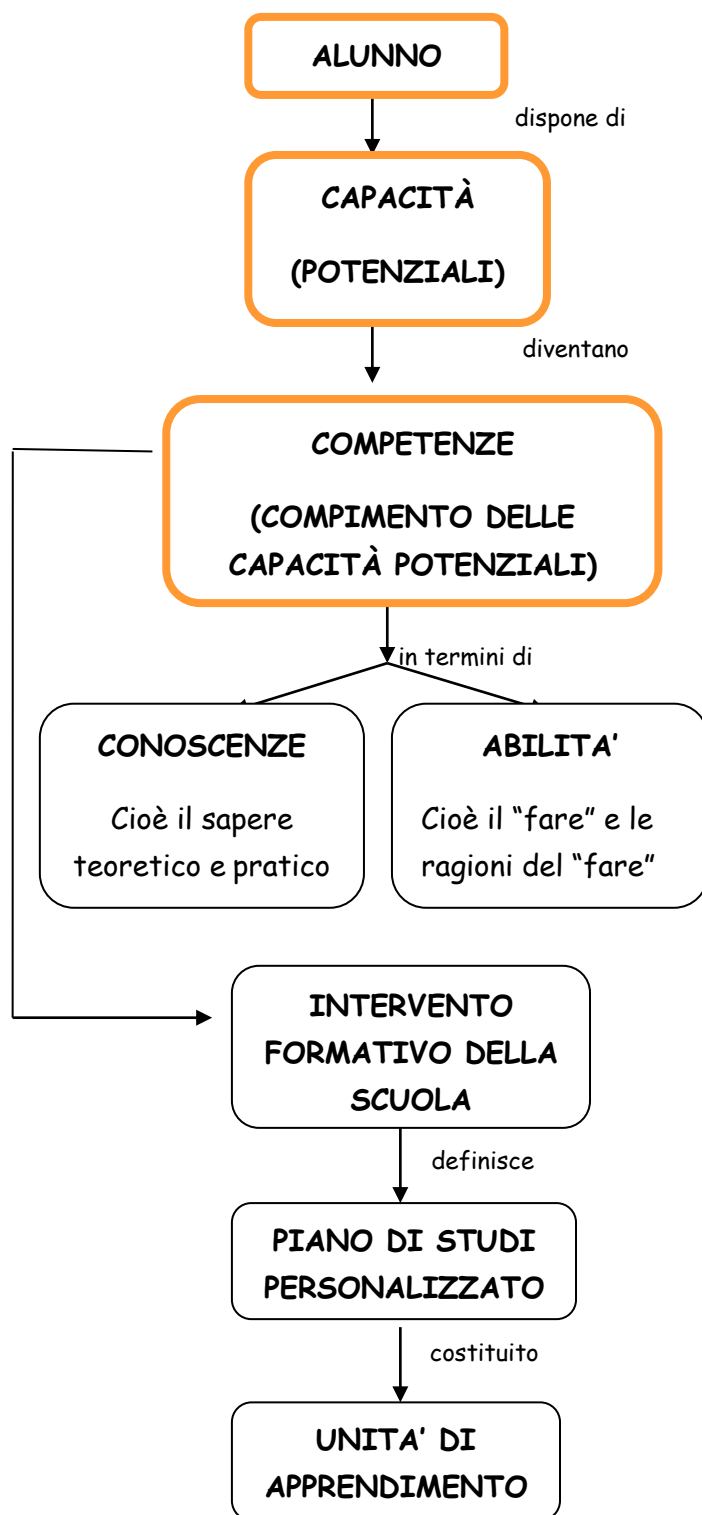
ALUNNO

dispone di

CAPACITÀ

(POTENZIALI)

diventano

COMPETENZE

(COMPIMENTO DELLE CAPACITÀ POTENZIALI)

in termini di

CONOSCENZE

Cioè il sapere teoretico e pratico

ABILITA'

Cioè il "fare" e le ragioni del "fare"

INTERVENTO FORMATIVO DELLA SCUOLA

definisce

PIANO DI STUDI PERSONALIZZATO

costituito

UNITA' DI APPRENDIMENTO